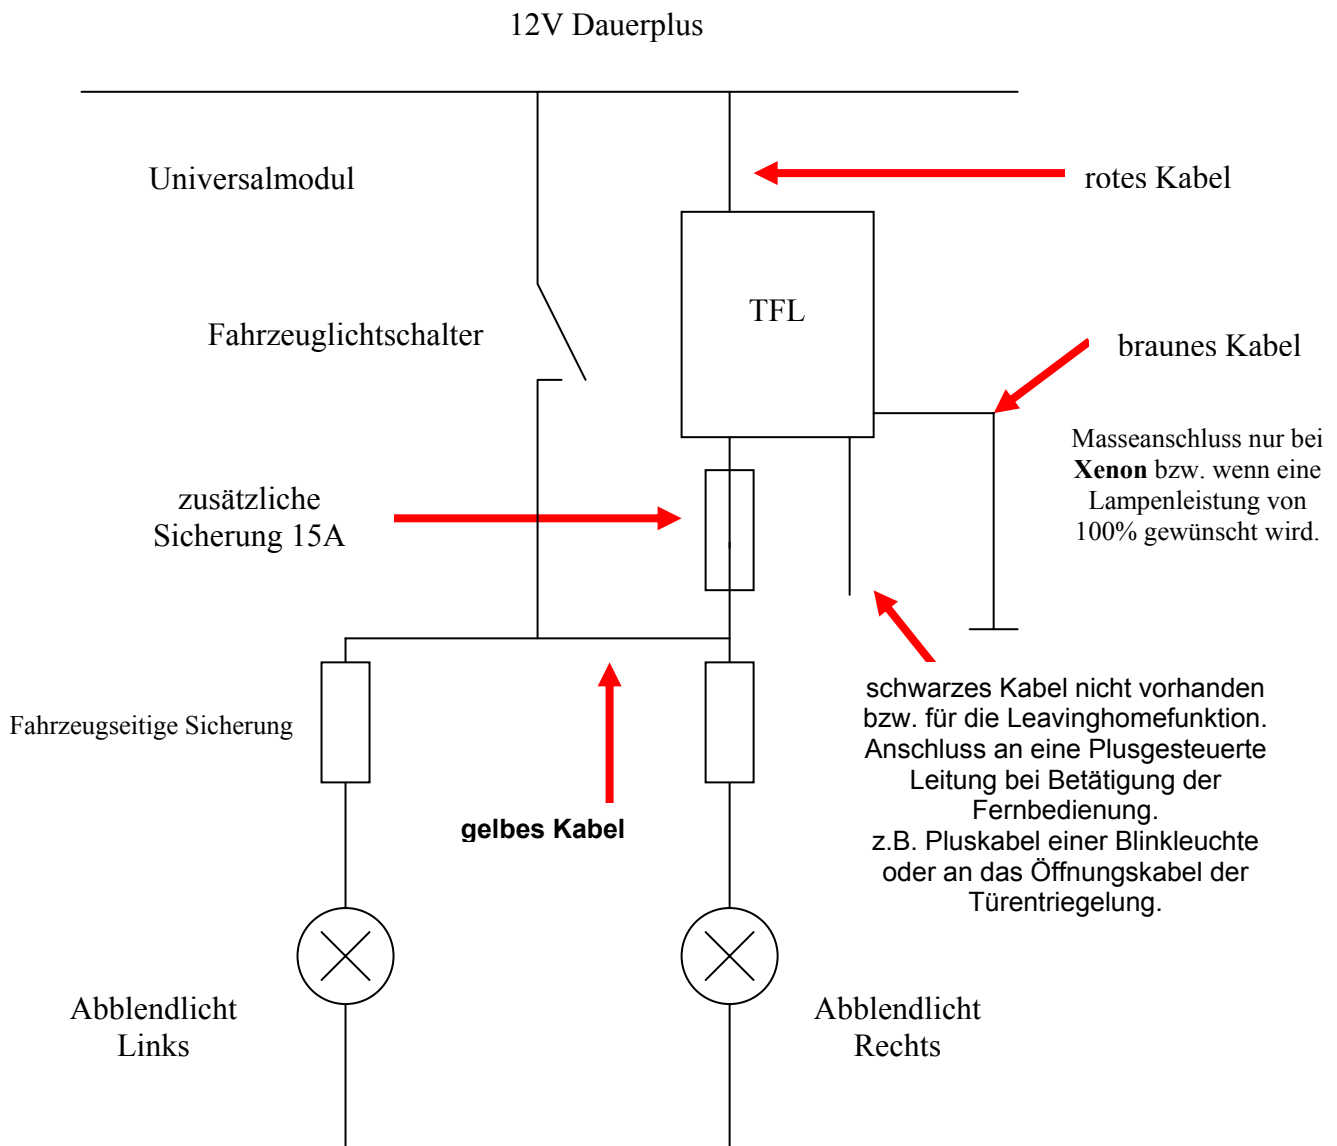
12V Dauerplus

Universalmodul

rotes Kabel

TFL

Fahrzeuglichtschalter

braunes Kabel

Masseanschluss nur bei **Xenon** bzw. wenn eine Lampenleistung von 100% gewünscht wird.

zusätzliche Sicherung 15A

schwarzes Kabel nicht vorhanden bzw. für die Leavinghomefunktion. Anschluss an eine Plusgesteuerte Leitung bei Betätigung der Fernbedienung. z.B. Pluskabel einer Blinkleuchte oder an das Öffnungskabel der Türentriegelung.

Fahrzeugseitige Sicherung

gelbes Kabel

Abblendlicht Links

Abblendlicht Rechts